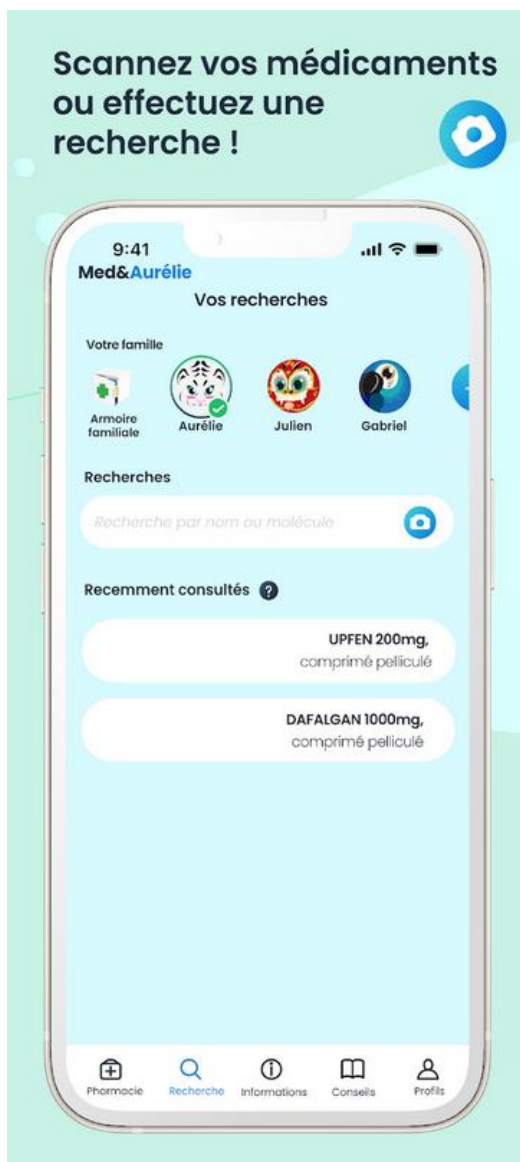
Scannez vos médicaments ou effectuez une recherche !

9:41

Med&Aurélie

Vos recherches

Votre famille

Armoire familiale

Aurélie

Julien

Gabriel

Recherches

Recherche par nom ou molécule

Recemment consultés

UPFEN 200mg, comprimé pelliculé

DAFALGAN 1000mg, comprimé pelliculé

Pharmacie

Recherche

Informations

Conseils

Profils